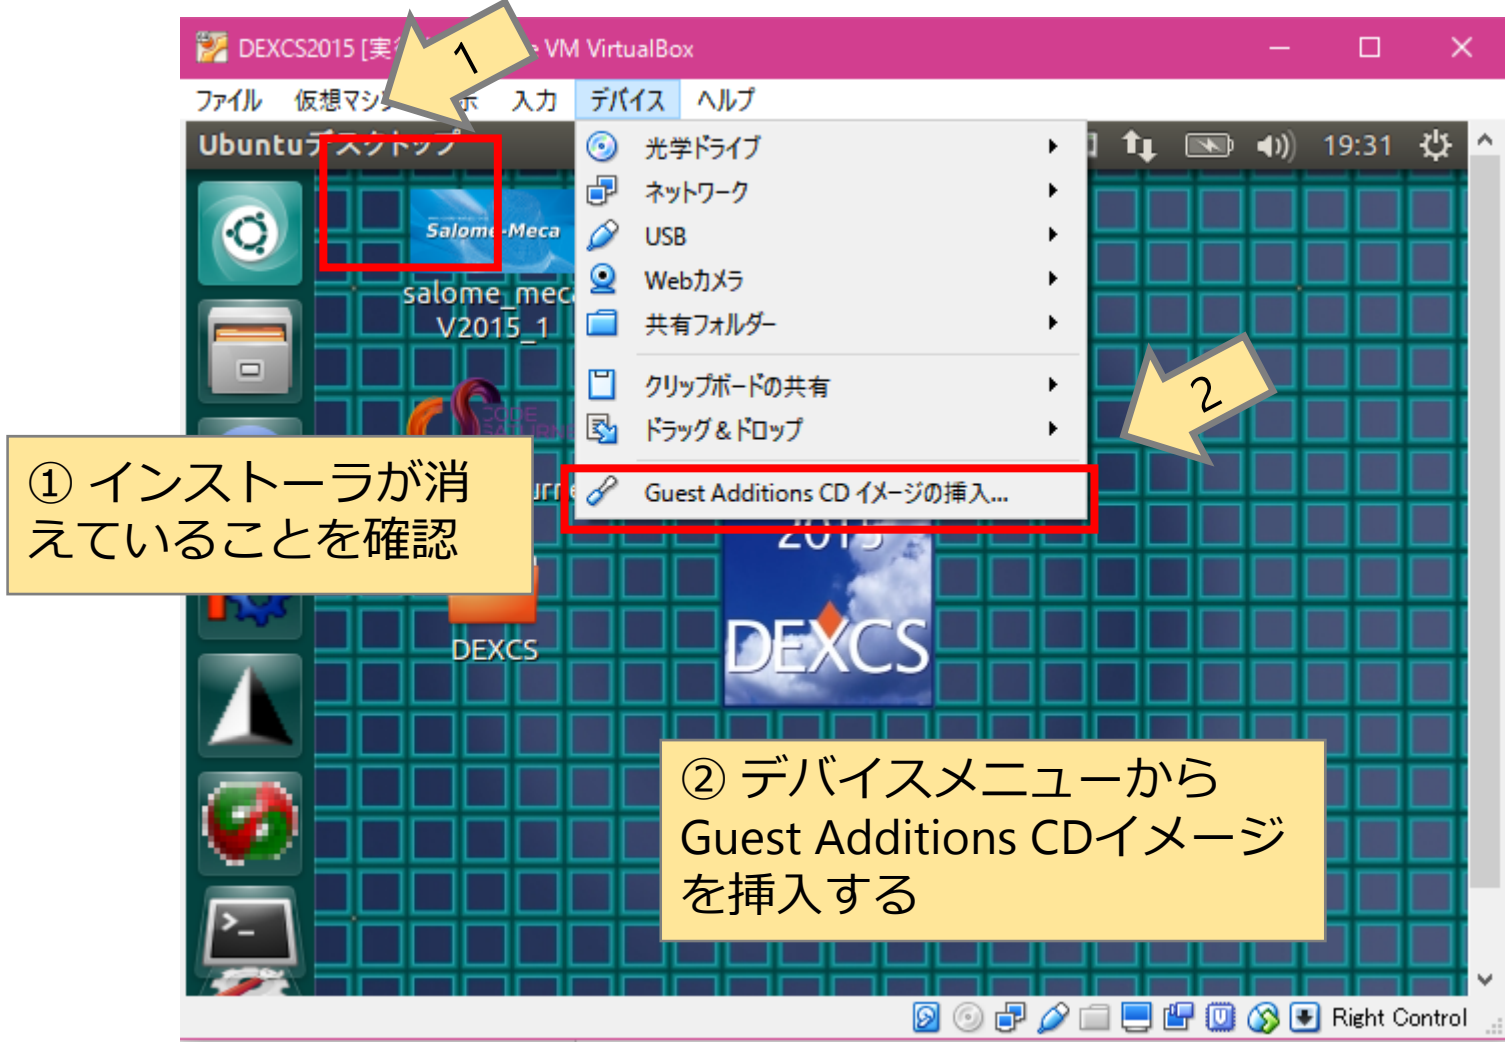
DEXCS2015 [実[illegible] VM VirtualBox

ファイル 仮想マシ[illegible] 入力 デバイス ヘルプ

Ubuntuデスクトップ

19:31

Salome-Meca

salome_mec
V2015_1

DEXCS

DEXCS

光学ドライブ
ネットワーク
USB
Webカメラ
共有フォルダー
クリップボードの共有
ドラッグ＆ドロップ
Guest Additions CD イメージの挿入...

1

2

① インストーラが消えていることを確認

② デバイスメニューから Guest Additions CDイメージを挿入する

Right Control